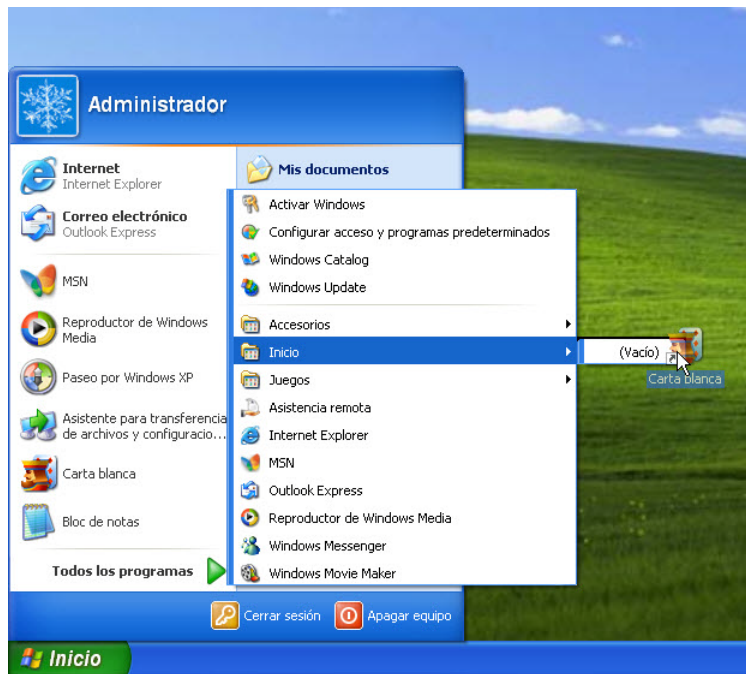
Administrador

Internet
Internet Explorer

Correo electrónico
Outlook Express

MSN

Reproductor de Windows Media

Paseo por Windows XP

Asistente para transferencia de archivos y configuracio...

Carta blanca

Bloc de notas

Todos los programas

Mis documentos

Activar Windows
Configurar acceso y programas predeterminados
Windows Catalog
Windows Update
Accesorios
Inicio
Juegos
Asistencia remota
Internet Explorer
MSN
Outlook Express
Reproductor de Windows Media
Windows Messenger
Windows Movie Maker

(Vacío)

Carta blanca

Cerrar sesión
Apagar equipo

Inicio